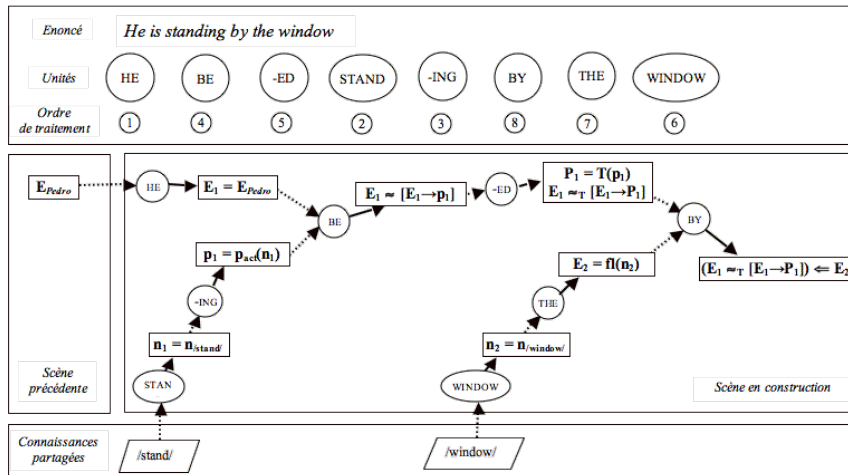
Enoncé

He is standing by the window

Unités

HE

BE

-ED

STAND

-ING

BY

THE

WINDOW

Ordre de traitement

1

4

5

2

3

8

7

6

$E_{Pedro}$

HE

$E_1 = E_{Pedro}$

BE

$E_1 \approx [E_1 \rightarrow p_1]$

-ED

$P_1 = T(p_1)$

$E_1 \approx_T [E_1 \rightarrow P_1]$

BY

$(E_1 \approx_T [E_1 \rightarrow P_1]) \Leftarrow E_2$

$p_1 = p_{act}(n_1)$

-ING

$n_1 = n_{/stand/}$

STAN

$E_2 = fl(n_2)$

THE

$n_2 = n_{/window/}$

WINDOW

Scène précédente

Scène en construction

Connaissances partagées

/stand/

/window/